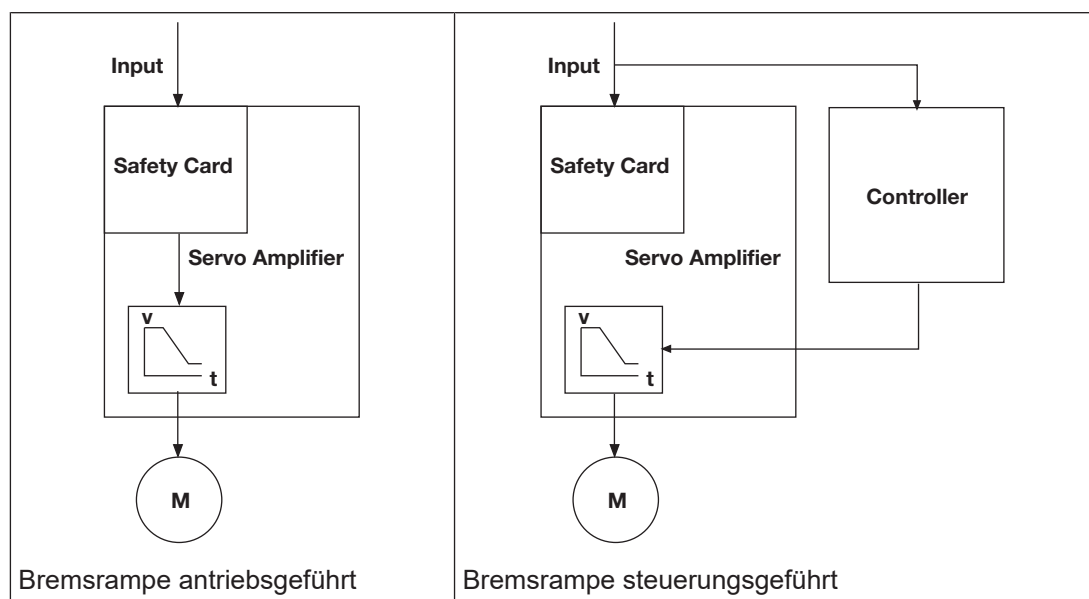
| Input<br>Safety Card<br>Servo Amplifier<br>v<br>t<br>M<br>Bremsrampe antriebsgeführt | Input<br>Safety Card<br>Controller<br>Servo Amplifier<br>v<br>t<br>M<br>Bremsrampe steuerungsgeführt |
|---|---|